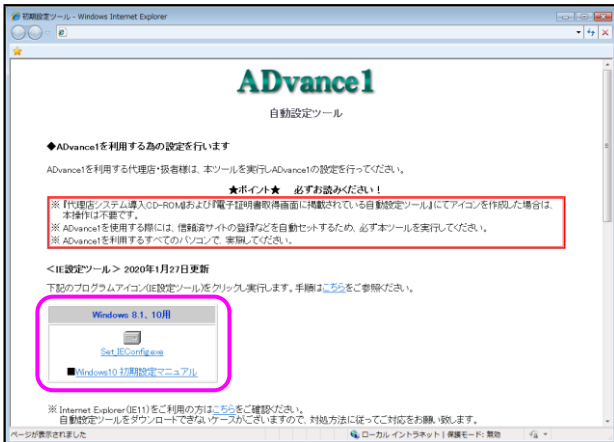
初期設定ツール - Windows Internet Explorer

ADvance1

自動設定ツール

◆ADvance1を利用する為の設定を行います

ADvance1を利用する代理店・扱者様は、本ツールを実行しADvance1の設定を行ってください。

★ポイント★　必ずお読みください！

※『代理店システム導入CD-ROM』および『電子証明書取得画面に掲載されている自動設定ツール』にてアイコンを作成した場合は、本操作は不要です。
※ ADvance1を使用する際には、信頼済サイトの登録などを自動セットするため、必ず本ツールを実行してください。
※ ADvance1を利用するすべてのパソコンで、実施してください。

＜IE設定ツール＞ 2020年1月27日更新

下記のプログラムアイコン(IE設定ツール)をクリックし実行します。手順はこちらをご参照ください。

Windows 8.1、10用

Set_IEConfig.exe

■Windows10 初期設定マニュアル

※ Internet Explorer(IE11)をご利用の方はこちらをご確認ください。
自動設定ツールをダウンロードできないケースがございますので、対処方法に従ってご対応をお願い致します。

ページが表示されました　　ローカル イントラネット | 保護モード: 無効